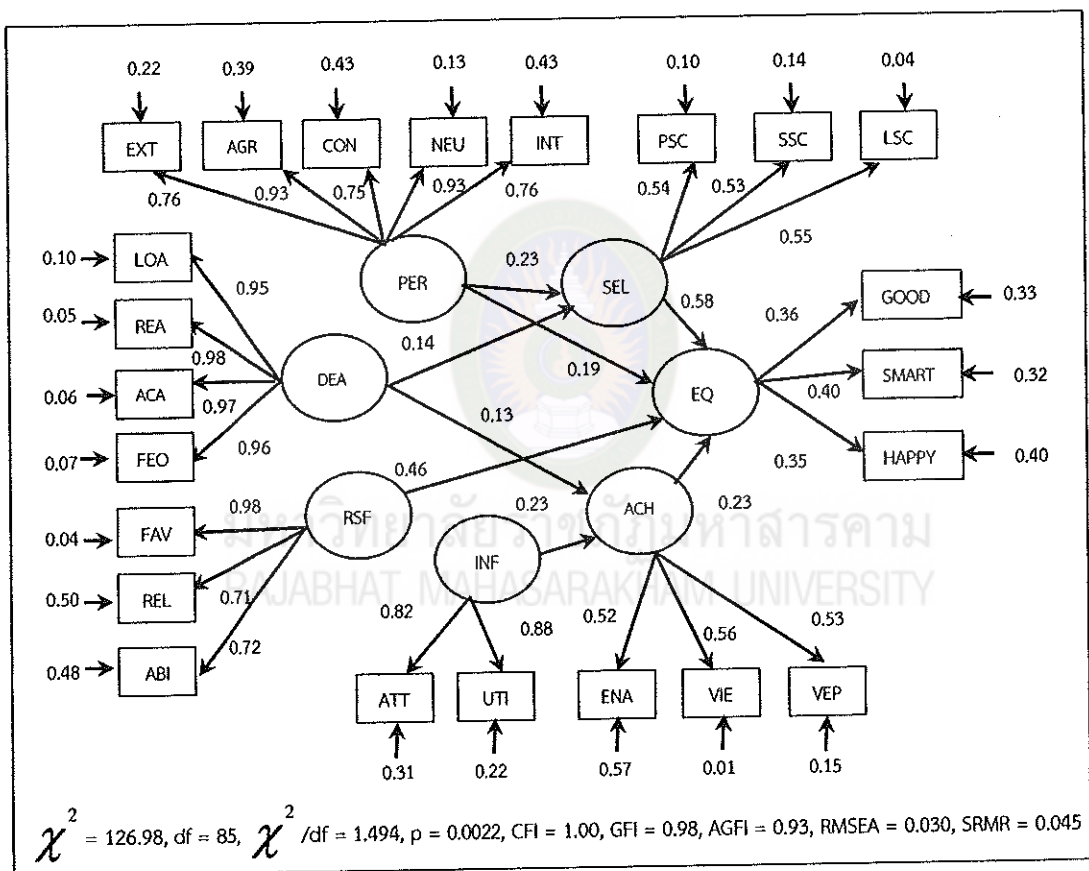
0.22 0.39 0.43 0.13 0.43 0.10 0.14 0.04

EXT AGR CON NEU INT PSC SSC LSC

0.76 0.93 0.75 0.93 0.76 0.54 0.53 0.55

0.10 LOA 0.95 PER 0.23 SEL 0.58

0.05 REA 0.98 0.14 0.36 GOOD 0.33

DEA 0.19 EQ

0.06 ACA 0.97 0.13 0.40 SMART 0.32

0.07 FEO 0.96 0.46 0.35 HAPPY 0.40

0.98 RSF 0.23 ACH 0.23

0.04 FAV INF

มหาวิทยาลัยราชภัฏมหาสารคาม
RAJABHAT MAHASARAKHAM UNIVERSITY

0.50 REL 0.71 0.82 0.88 0.52 0.56 0.53

0.48 ABI 0.72

ATT UTI ENA VIE VEP

0.31 0.22 0.57 0.01 0.15

$\chi^2$ = 126.98, df = 85, $\chi^2$/df = 1.494, p = 0.0022, CFI = 1.00, GFI = 0.98, AGFI = 0.93, RMSEA = 0.030, SRMR = 0.045